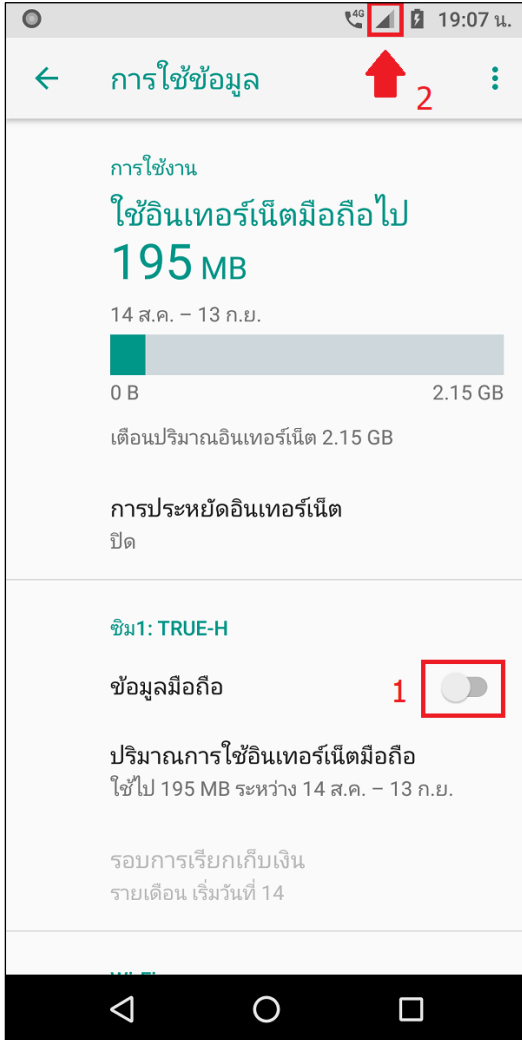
4G 19:07 น.

การใช้ข้อมูล

2

การใช้งาน

ใช้อินเทอร์เน็ตมือถือไป

195 MB

14 ส.ค. – 13 ก.ย.

0 B

2.15 GB

เตือนปริมาณอินเทอร์เน็ต 2.15 GB

การประหยัดอินเทอร์เน็ต

ปิด

ซิม1: TRUE-H

ข้อมูลมือถือ

1

ปริมาณการใช้อินเทอร์เน็ตมือถือ

ใช้ไป 195 MB ระหว่าง 14 ส.ค. – 13 ก.ย.

รอบการเรียกเก็บเงิน

รายเดือน เริ่มวันที่ 14

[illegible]